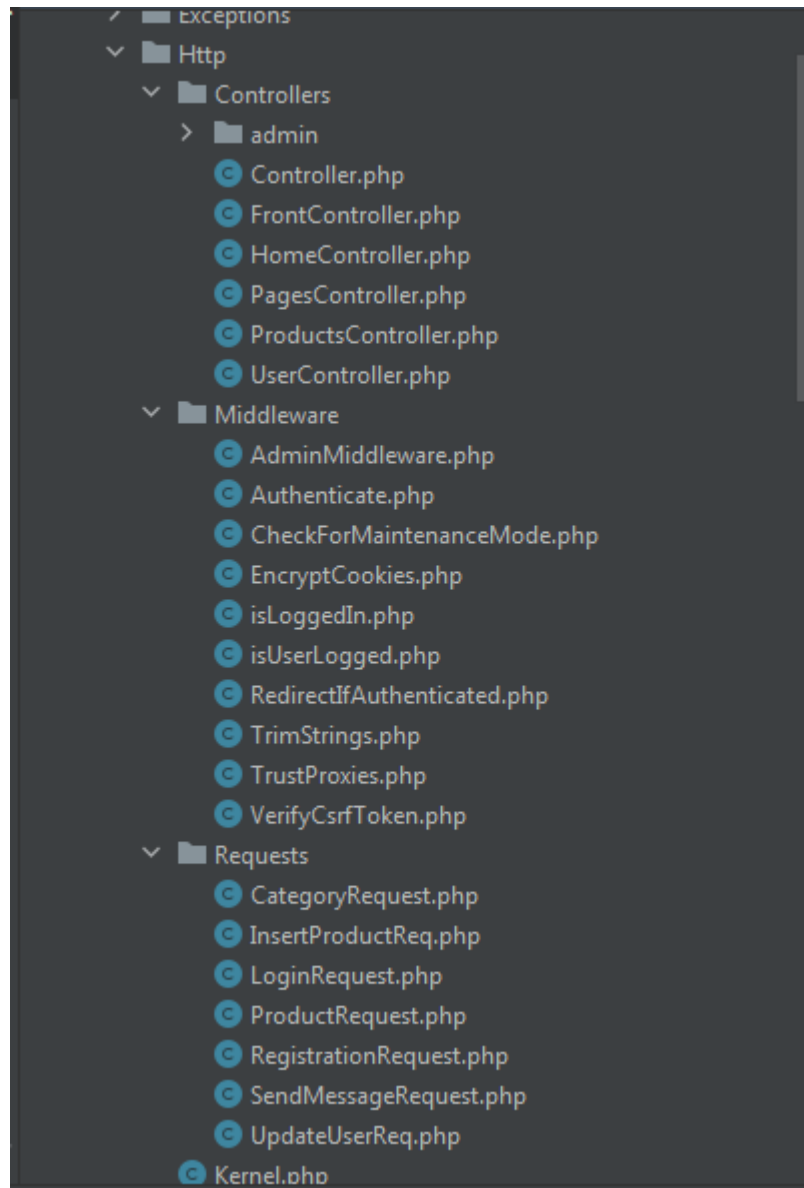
Exceptions
Http
Controllers
admin
Controller.php
FrontController.php
HomeController.php
PagesController.php
ProductsController.php
UserController.php
Middleware
AdminMiddleware.php
Authenticate.php
CheckForMaintenanceMode.php
EncryptCookies.php
isLoggedIn.php
isUserLogged.php
RedirectIfAuthenticated.php
TrimStrings.php
TrustProxies.php
VerifyCsrfToken.php
Requests
CategoryRequest.php
InsertProductReq.php
LoginRequest.php
ProductRequest.php
RegistrationRequest.php
SendMessageRequest.php
UpdateUserReq.php
Kernel.php